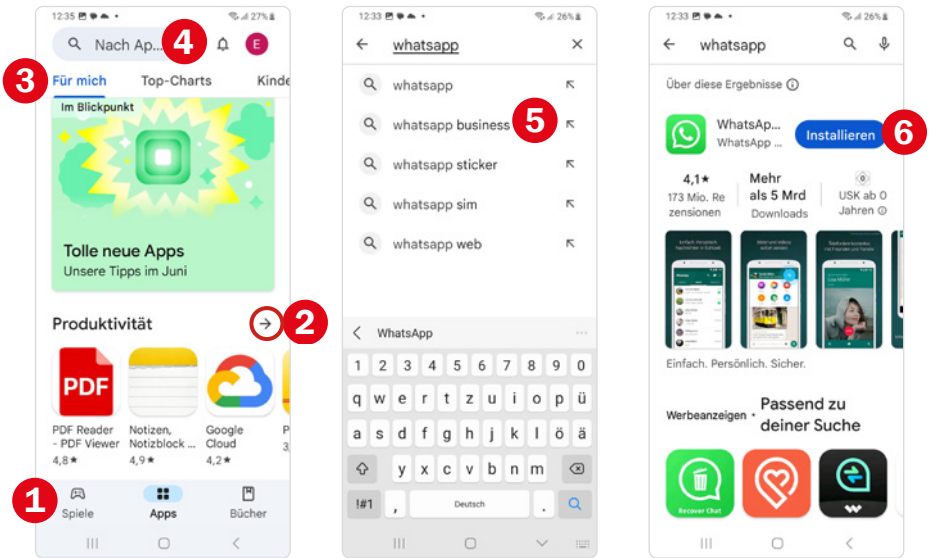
12:35 27%
Nach Ap...
4
E
3
Für mich
Top-Charts
Kinde
Im Blickpunkt
Tolle neue Apps
Unsere Tipps im Juni
Produktivität
2
PDF
PDF Reader - PDF Viewer
4,8★
Notizen, Notizblock ...
4,9★
Google Cloud
4,2★
1
Spiele
Apps
Bücher

12:33 26%
whatsapp
whatsapp
whatsapp business
5
whatsapp sticker
whatsapp sim
whatsapp web
WhatsApp
1 2 3 4 5 6 7 8 9 0
q w e r t z u i o p ü
a s d f g h j k l ö ä
y x c v b n m
!#1 , Deutsch .

12:33 26%
whatsapp
Über diese Ergebnisse
WhatsAp...
WhatsApp ...
Installieren
6
4,1★
173 Mio. Rezensionen
Mehr als 5 Mrd
Downloads
USK ab 0 Jahren
Einfach. Persönlich. Sicher.
Werbeanzeigen · Passend zu deiner Suche
Recover Chat